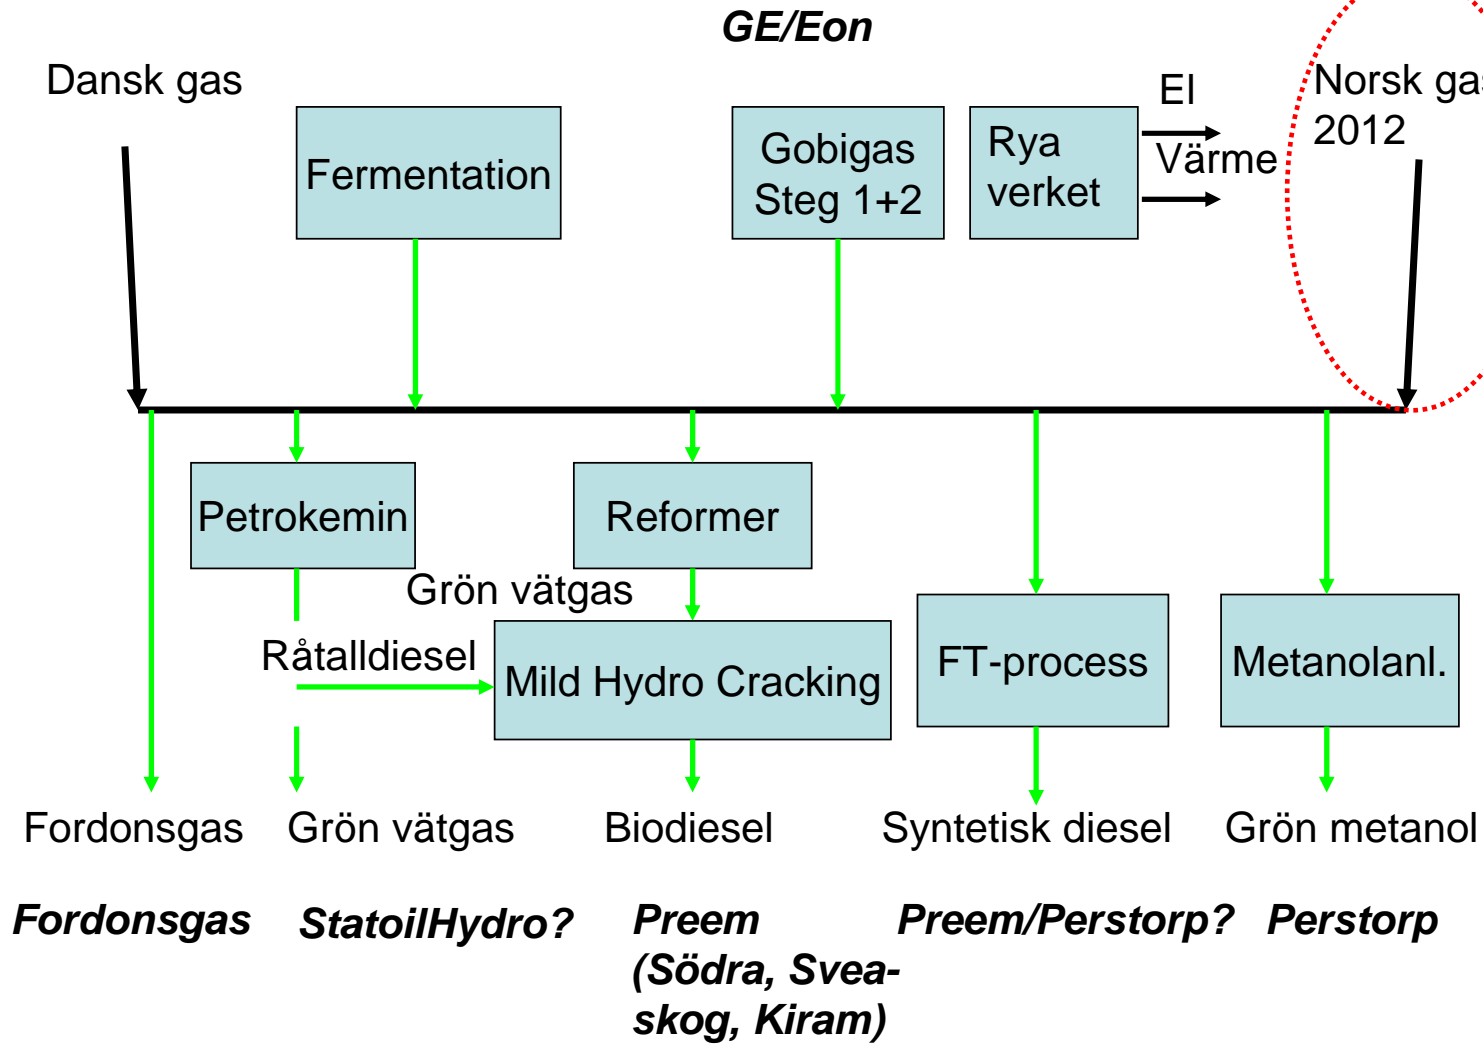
GE/Eon

Dansk gas

Fermentation

Gobigas Steg 1+2

Rya verket

El

Värme

Norsk ga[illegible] 2012

Petrokemin

Reformer

Grön vätgas

Råtalldiesel

Mild Hydro Cracking

FT-process

Metanolanl.

Fordonsgas

Grön vätgas

Biodiesel

Syntetisk diesel

Grön metanol

Fordonsgas

StatoilHydro?

Preem (Södra, Sveaskog, Kiram)

Preem/Perstorp?

Perstorp